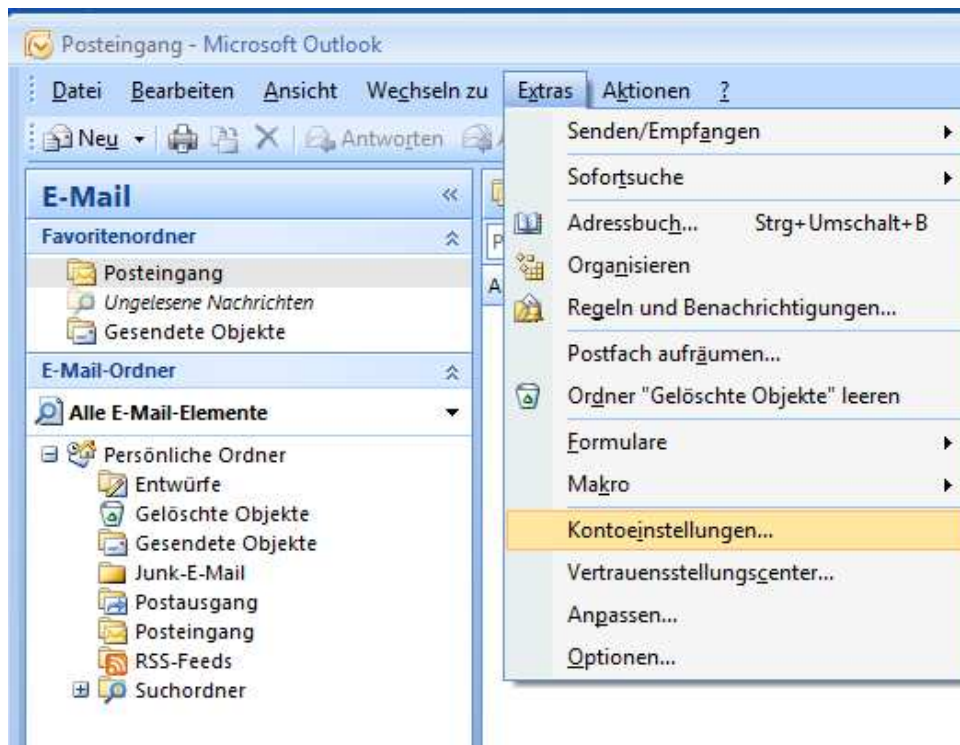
Posteingang - Microsoft Outlook

Datei Bearbeiten Ansicht Wechseln zu Extras Aktionen ?

Neu Antworten

E-Mail

Favoritenordner

Posteingang
Ungelesene Nachrichten
Gesendete Objekte

E-Mail-Ordner

Alle E-Mail-Elemente

Persönliche Ordner
Entwürfe
Gelöschte Objekte
Gesendete Objekte
Junk-E-Mail
Postausgang
Posteingang
RSS-Feeds
Suchordner

Senden/Empfangen
Sofortsuche
Adressbuch... Strg+Umschalt+B
Organisieren
Regeln und Benachrichtigungen...
Postfach aufräumen...
Ordner "Gelöschte Objekte" leeren
Formulare
Makro
Kontoeinstellungen...
Vertrauensstellungscenter...
Anpassen...
Optionen...